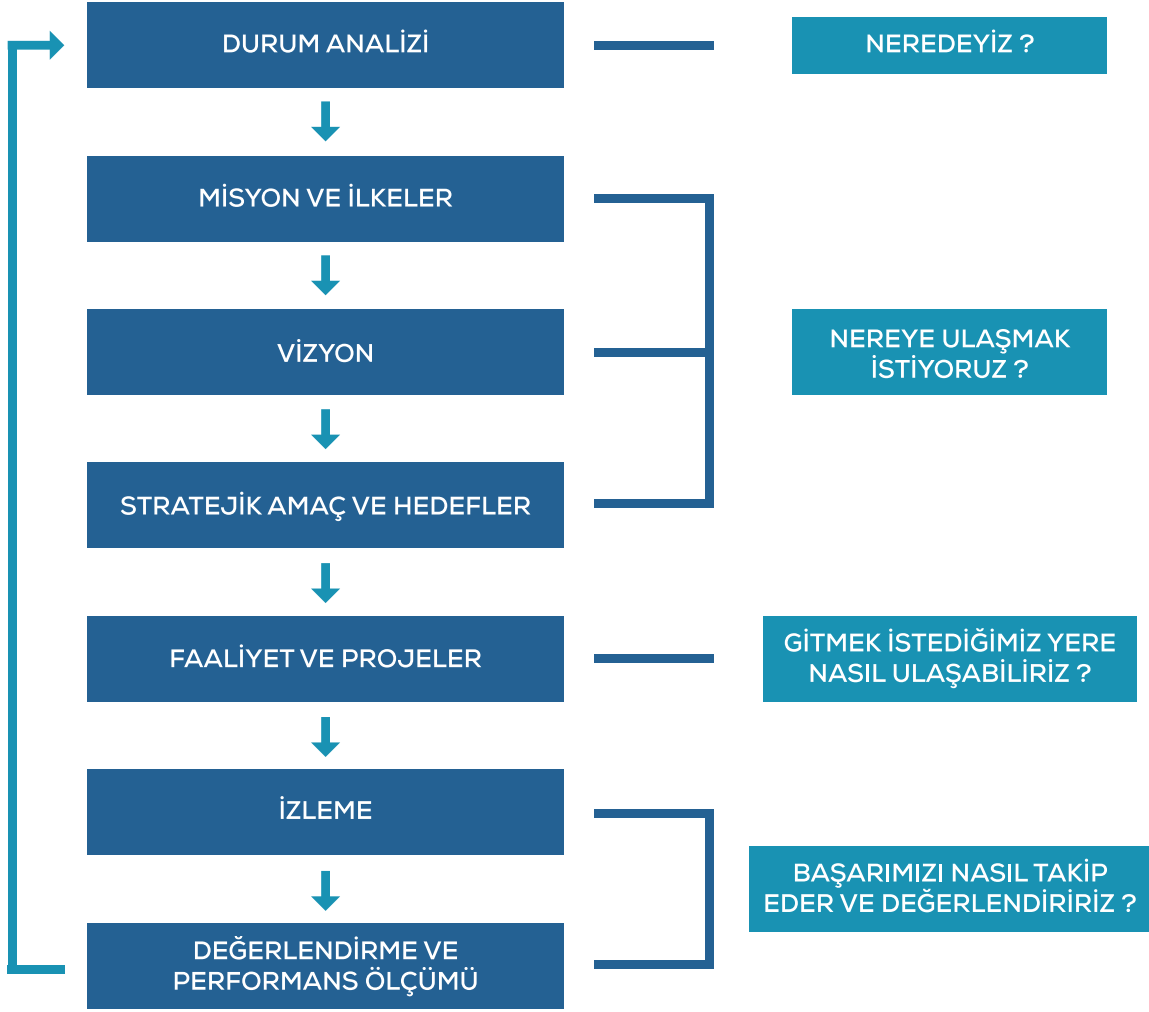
DURUM ANALİZİ

NEREDEYİZ ?

MİSYON VE İLKELER

VİZYON

NEREYE ULAŞMAK İSTİYORUZ ?

STRATEJİK AMAÇ VE HEDEFLER

FAALİYET VE PROJELER

GİTMEK İSTEDİĞİMİZ YERE NASIL ULAŞABİLİRİZ ?

İZLEME

BAŞARIMIZI NASIL TAKİP EDER VE DEĞERLENDİRİRİZ ?

DEĞERLENDİRME VE PERFORMANS ÖLÇÜMÜ